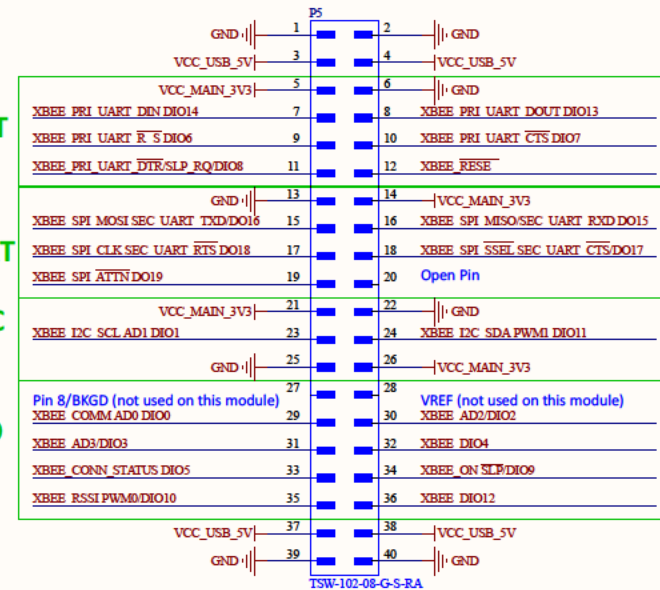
P5

GND 1 2 GND
VCC_USB_5V 3 4 VCC_USB_5V
T
VCC_MAIN_3V3 5 6 GND
XBEE PRI UART DIN DIO14 7 8 XBEE PRI UART DOUT DIO13
XBEE PRI UART $\overline{R}$ $\overline{S}$ DIO6 9 10 XBEE PRI UART $\overline{CTS}$ DIO7
XBEE_PRI_UART_$\overline{DTR}$/SLP_RQ/DIO8 11 12 XBEE_$\overline{RESE}$
T
GND 13 14 VCC_MAIN_3V3
XBEE SPI MOSI SEC UART TXD/DO16 15 16 XBEE SPI MISO/SEC UART RXD DO15
XBEE SPI CLK SEC UART $\overline{RTS}$ DO18 17 18 XBEE SPI $\overline{SSEL}$ SEC UART $\overline{CTS}$/DO17
XBEE SPI $\overline{ATTN}$ DO19 19 20 Open Pin
C
VCC_MAIN_3V3 21 22 GND
XBEE I2C SCL AD1 DIO1 23 24 XBEE I2C SDA PWM1 DIO11
GND 25 26 VCC_MAIN_3V3
Pin 8/BKGD (not used on this module) 27 28 VREF (not used on this module)
XBEE COMM AD0 DIO0 29 30 XBEE AD2/DIO2
XBEE AD3/DIO3 31 32 XBEE DIO4
XBEE_CONN_STATUS DIO5 33 34 XBEE_ON $\overline{SLP}$/DIO9
XBEE RSSI PWM0/DIO10 35 36 XBEE DIO12
VCC_USB_5V 37 38 VCC_USB_5V
GND 39 40 GND
TSW-102-08-G-S-RA